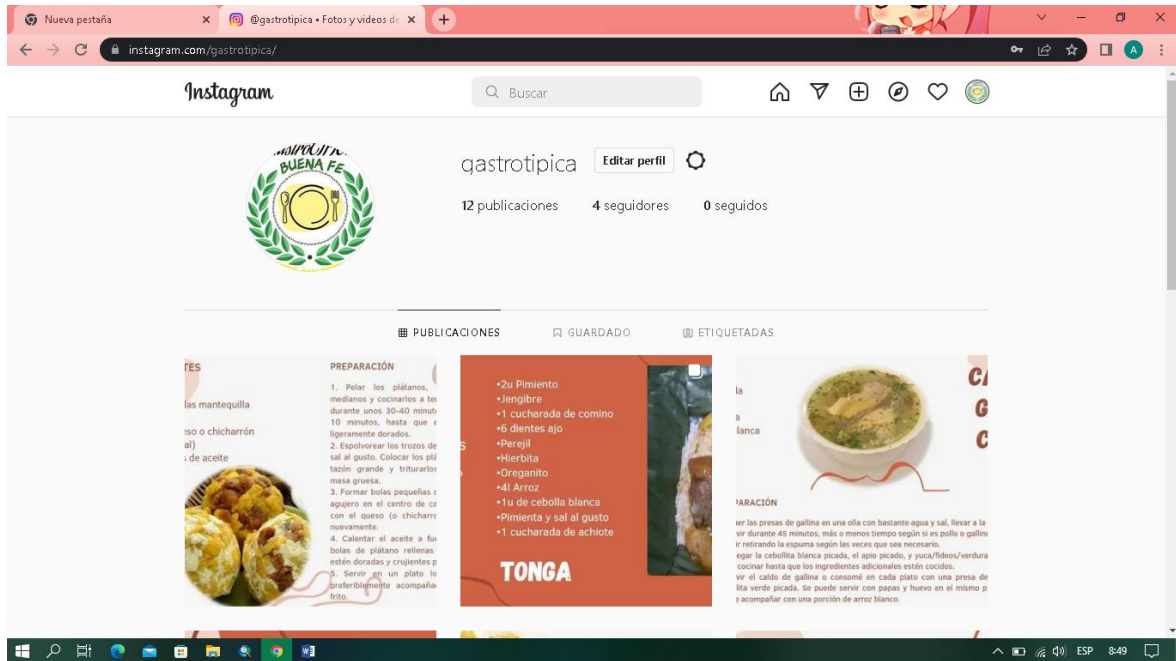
Nueva pestaña
@gastrotipica • Fotos y videos de
instagram.com/gastrotipica/

Instagram
Buscar

BUENA FE

gastrotipica Editar perfil
12 publicaciones 4 seguidores 0 seguidos

PUBLICACIONES GUARDADO ETIQUETADAS

TES
las mantequilla
eso o chicharrón
al)
de aceite

PREPARACIÓN
1. Pelar los plátanos, medianos y cocinarlos a te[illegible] durante unos 30-40 minut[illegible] 10 minutos, hasta que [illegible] ligeramente dorados.
2. Espolvorear los trozos de sal al gusto. Colocar los plá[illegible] tazón grande y triturarlos masa gruesa.
3. Formar bolas pequeñas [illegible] agujero en el centro de ca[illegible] con el queso (o chicharr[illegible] nuevamente.
4. Calentar el aceite a fu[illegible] bolas de plátano rellenas estén doradas y crujientes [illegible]
5. Servir en un plato lo preferiblemente acompaña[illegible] frito.

•2u Pimiento
•Jengibre
•1 cucharada de comino
•6 dientes ajo
•Perejil
•Hierbita
•Oreganito
•4l Arroz
•1u de cebolla blanca
•Pimienta y sal al gusto
•1 cucharada de achiote
TONGA

la
a
lanca
C
G
C
PARACIÓN
er las presas de gallina en una olla con bastante agua y sal, llevar a la vir durante 45 minutos, más o menos tiempo según si es pollo o gallin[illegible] ir retirando la espuma según las veces que sea necesario.
egar la cebollita blanca picada, el apio picado, y yuca/fideos/verdura cocinar hasta que los ingredientes adicionales estén cocidos.
vir el caldo de gallina o consomé en cada plato con una presa de lita verde picada. Se puede servir con papas y huevo en el mismo p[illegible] acompañar con una porción de arroz blanco.

ESP 8:49